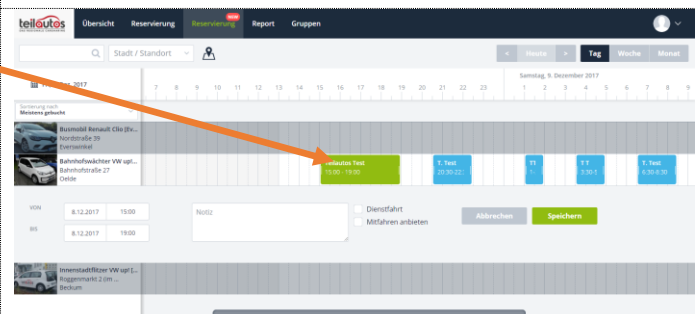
teilautos
Übersicht Reservierung Reservierung NEW Report Gruppen

Stadt / Standort

< Heute > Tag Woche Monat

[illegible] 2017
Samstag, 9. Dezember 2017

Sortierung nach:
Meistens gebucht

7 8 9 10 11 12 13 14 15 16 17 18 19 20 21 22 23 1 2 3 4 5 6 7 8 9

Busmodel Renault Clio (Ev...
Nordstraße 39
Everswinkel

Bahnhofswächter VW up! ...
Bahnhofstraße 27
Oelde

teilautos Test
15:00 - 19:00

T. Test
20:30-22:...

T1
1...

T T
5:30-1...

T. Test
6:30-8:30

VON 8.12.2017 15:00
BIS 8.12.2017 19:00

Notiz

Dienstfahrt
Mitfahren anbieten

Abbrechen
Speichern

Innenstadtflitzer VW up! [...
Roggenmarkt 2 (im ...
Beckum